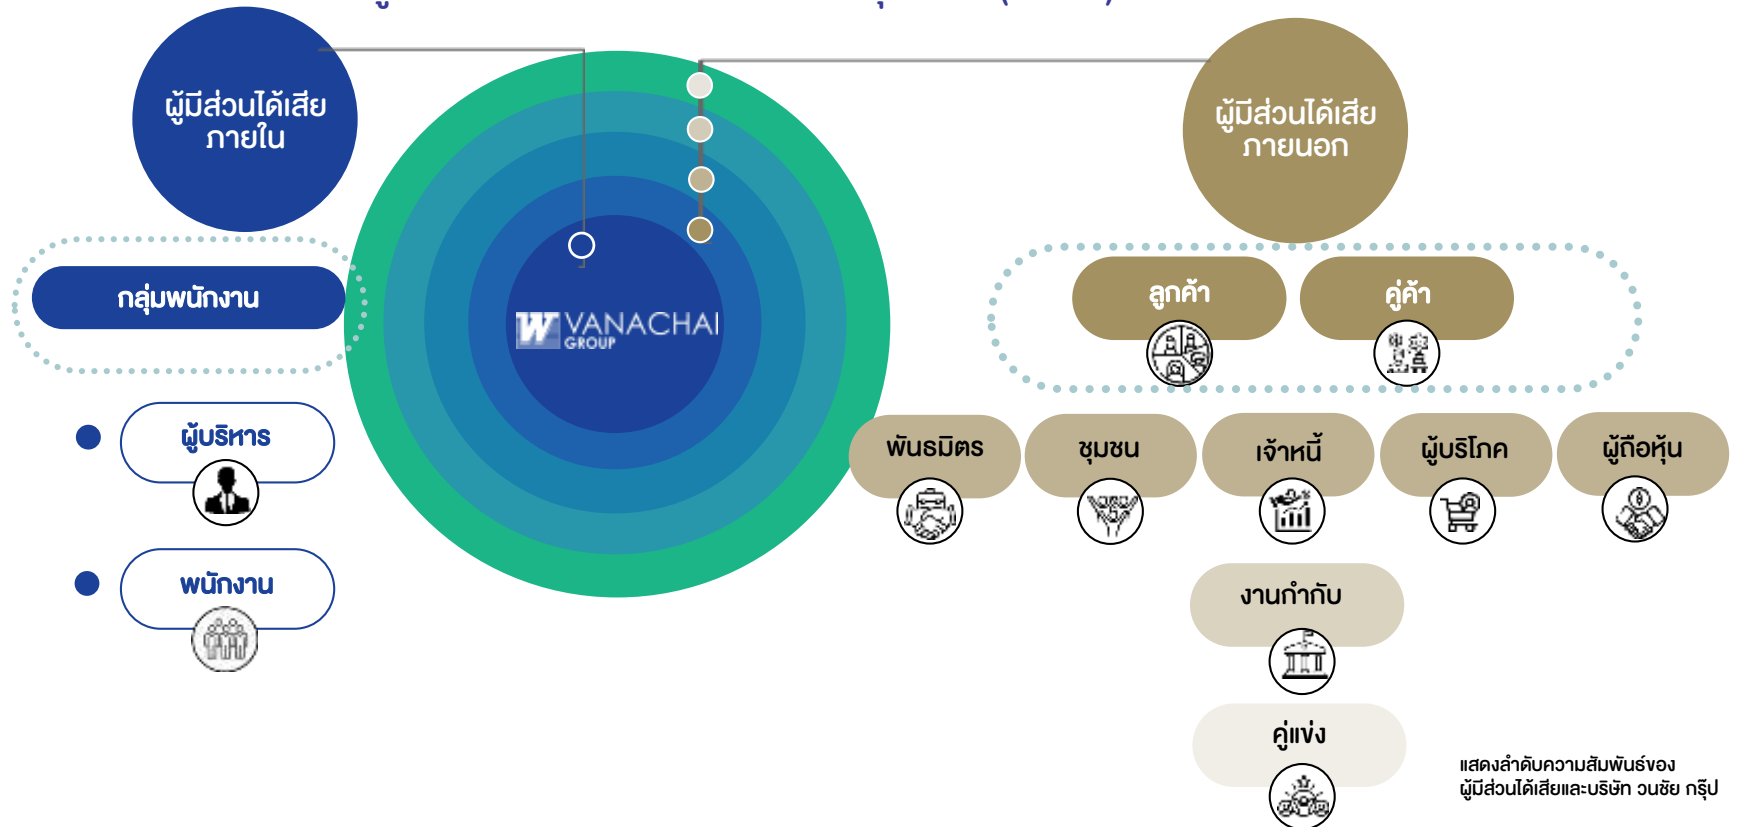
ผู้มีส่วนได้เสีย ภายใน

กลุ่มพนักงาน

ผู้บริหาร

พนักงาน

VANACHAI GROUP

ผู้มีส่วนได้เสีย ภายนอก

ลูกค้า

คู่ค้า

พันธมิตร

ชุมชน

เจ้าหนี้

ผู้บริโภค

ผู้ถือหุ้น

งานกำกับ

คู่แข่ง

แสดงลำดับความสัมพันธ์ของ ผู้มีส่วนได้เสียและบริษัท วนชัย กรุ๊ป